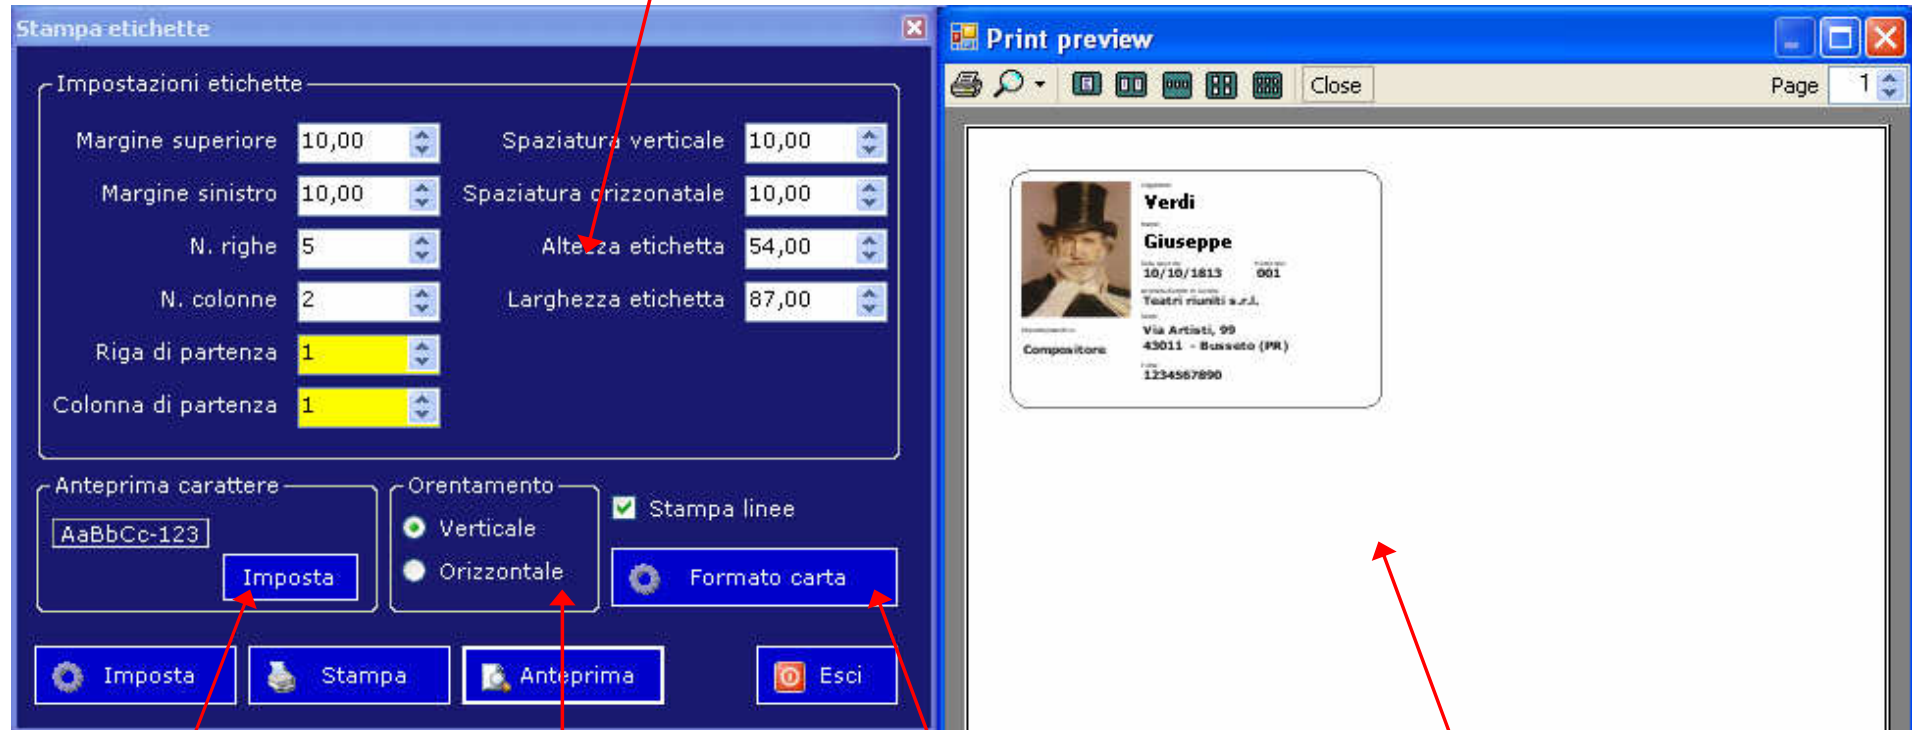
Stampa etichette

Impostazioni etichette

Margine superiore 10,00
Margine sinistro 10,00
N. righe 5
N. colonne 2
Riga di partenza 1
Colonna di partenza 1

Spaziatura verticale 10,00
Spaziatura orizzonatale 10,00
Altezza etichetta 54,00
Larghezza etichetta 87,00

Anteprima carattere
AaBbCc-123
Imposta

Orentamento
Verticale
Orizzontale

Stampa linee
Formato carta

Imposta
Stampa
Anteprima
Esci

Print preview

Close
Page 1

Verdi
Giuseppe
10/10/1813 001
Teatri riuniti s.r.l.
Via Artisti, 99
43011 - Busseto (PR)
1234567890
Compositore